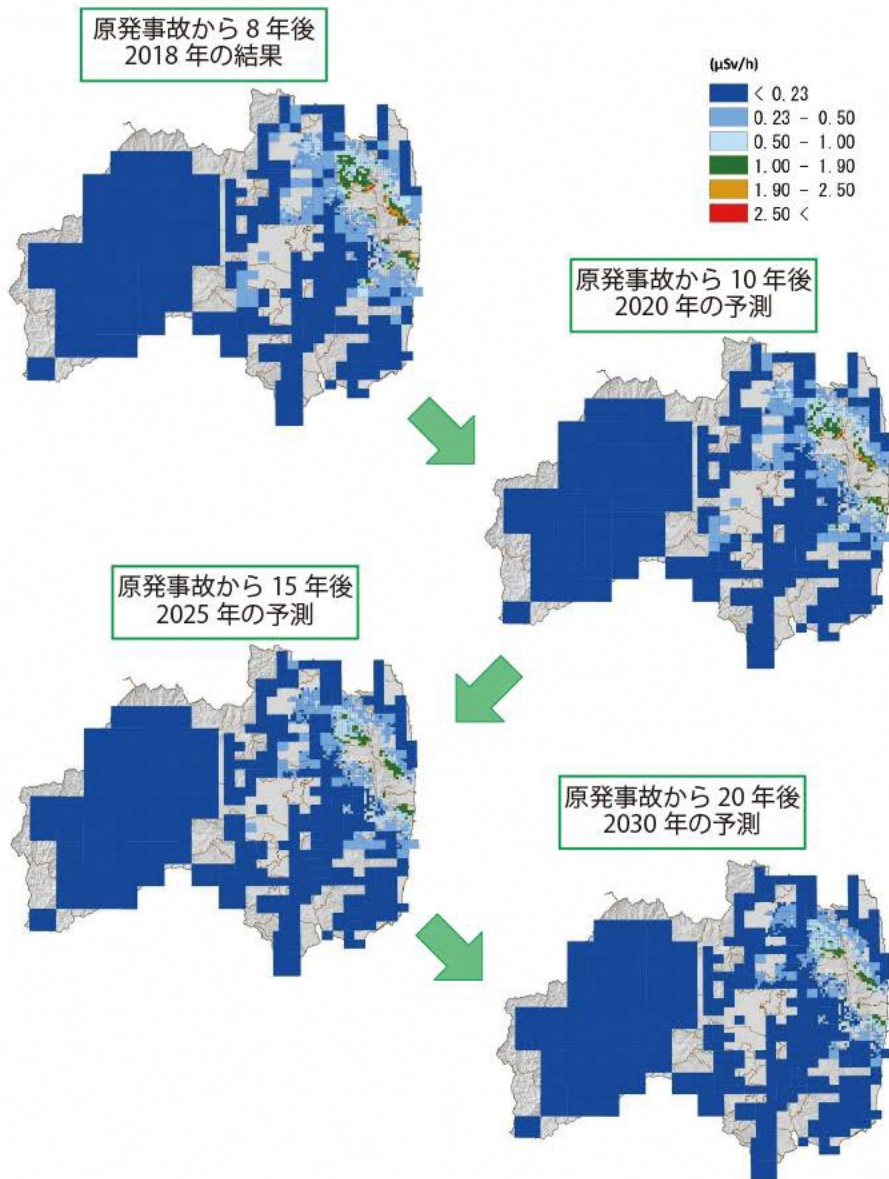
原発事故から 8 年後
2018 年の結果

(μSv/h)
< 0.23
0.23 - 0.50
0.50 - 1.00
1.00 - 1.90
1.90 - 2.50
2.50 <

原発事故から 10 年後
2020 年の予測

原発事故から 15 年後
2025 年の予測

原発事故から 20 年後
2030 年の予測